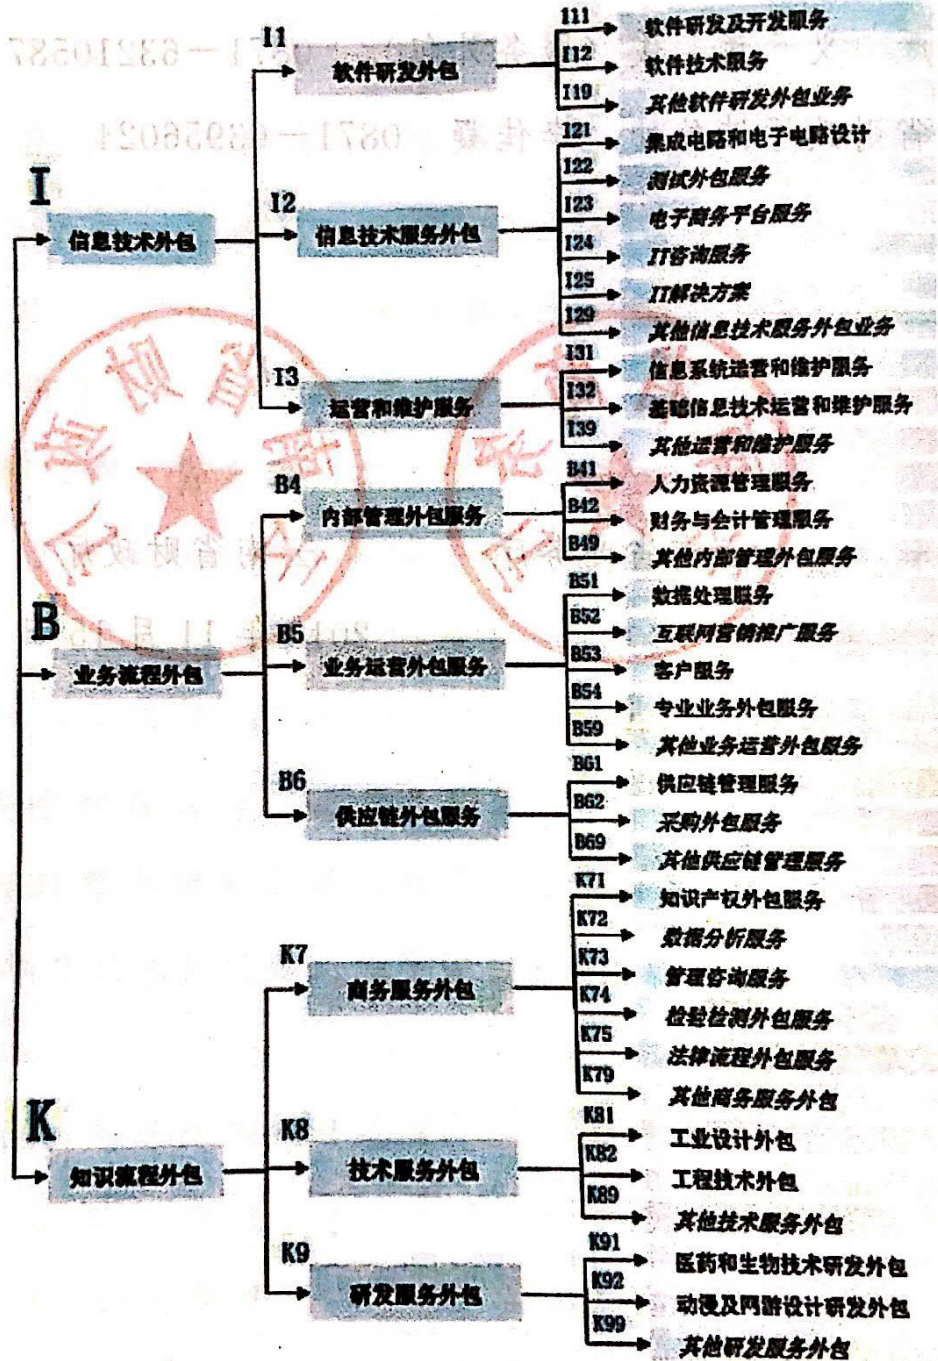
I 信息技术外包

I1 软件研发外包
I11 软件研发及开发服务
I12 软件技术服务
I19 其他软件研发外包业务

I2 信息技术服务外包
I21 集成电路和电子电路设计
I22 测试外包服务
I23 电子商务平台服务
I24 IT咨询服务
I25 IT解决方案
I29 其他信息技术服务外包业务

I3 运营和维护服务
I31 信息系统运营和维护服务
I32 基础信息技术运营和维护服务
I39 其他运营和维护服务

B 业务流程外包

B4 内部管理外包服务
B41 人力资源管理服务
B42 财务与会计管理服务
B49 其他内部管理外包服务

B5 业务运营外包服务
B51 数据处理服务
B52 互联网营销推广服务
B53 客户服务
B54 专业业务外包服务
B59 其他业务运营外包服务

B6 供应链外包服务
B61 供应链管理服务
B62 采购外包服务
B69 其他供应链管理服务

K 知识流程外包

K7 商务服务外包
K71 知识产权外包服务
K72 数据分析服务
K73 管理咨询服务
K74 检验检测外包服务
K75 法律流程外包服务
K79 其他商务服务外包

K8 技术服务外包
K81 工业设计外包
K82 工程技术外包
K89 其他技术服务外包

K9 研发服务外包
K91 医药和生物技术研发外包
K92 动漫及网游设计研发外包
K99 其他研发服务外包